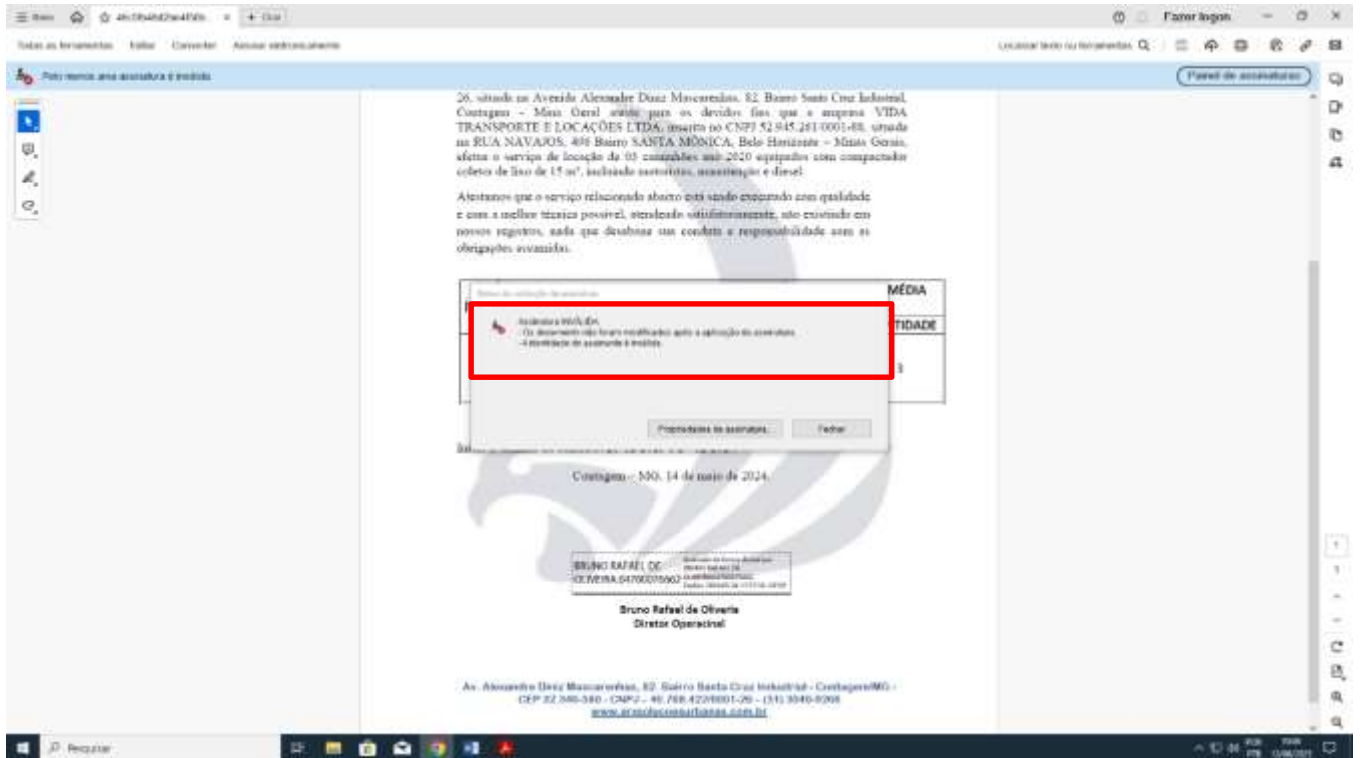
Fazer logon

Todas as ferramentas Editar Converter Assinar eletronicamente

Localizar texto ou ferramentas

Pelo menos uma assinatura é inválida

Painel de assinaturas

26, situada na Avenida Alexandre Diniz Mascarenhas, 82, Bairro Santa Cruz Industrial, Contagem – Minas Gerais atesta para os devidos fins que a empresa VIDA TRANSPORTE E LOCAÇÕES LTDA, inscrita no CNPJ 52.945.261/0001-08, situada na RUA NAVAJOS, 400 Bairro SANTA MÔNICA, Belo Horizonte – Minas Gerais, efetua o serviço de locação de 05 caminhões ano 2020 equipados com compactador coletor de lixo de 15 m³, incluindo motoristas, manutenção e diesel.

Atestamos que o serviço relacionado abaixo está sendo executado com qualidade e com a melhor técnica possível, atendendo satisfatoriamente, não existindo em nossos registros, nada que desabone sua conduta e responsabilidade com as obrigações assumidas.

MÉDIA

TIDADE

Status de validação da assinatura

Assinatura INVÁLIDA.
- Os documentos não foram modificados após a aplicação da assinatura.
- A identidade do assinante é inválida.

Propriedades da assinatura... Fechar

Contagem – MG, 14 de maio de 2024.

BRUNO RAFAEL DE OLIVEIRA:04700075662

Bruno Rafael de Oliveira
Diretor Operacional

Av. Alexandre Diniz Mascarenhas, 82, Bairro Santa Cruz Industrial - Contagem/MG - CEP 32 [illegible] - CNPJ - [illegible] - (31) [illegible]
www.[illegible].com.br

Pesquisar